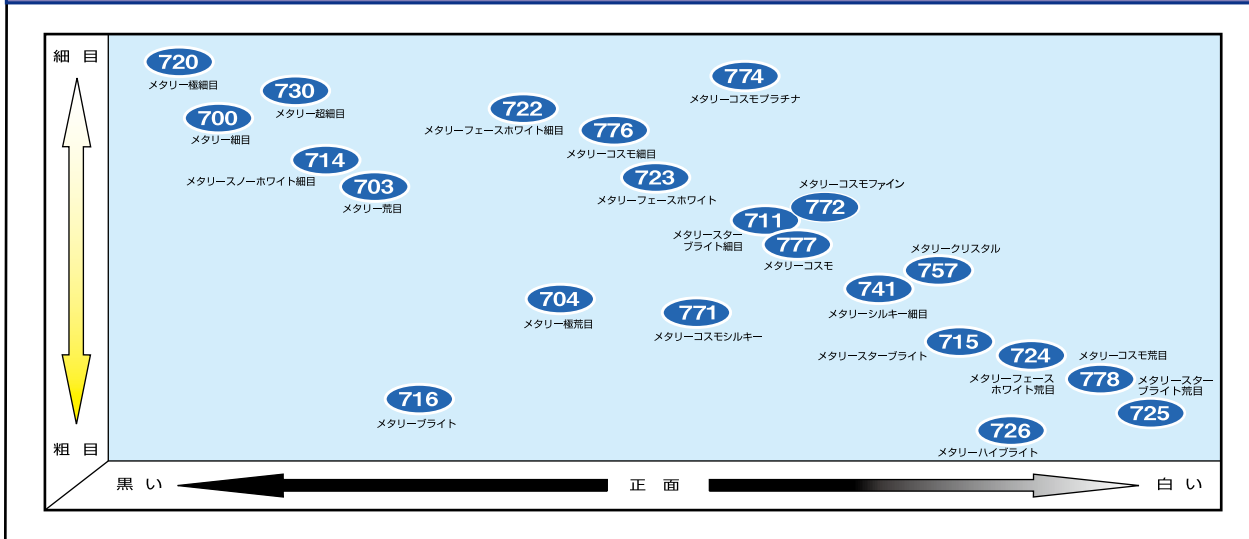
細 目

粗 目

720
メタリー極細目

730
メタリー超細目

700
メタリー細目

714
メタリースノーホワイト細目

703
メタリー荒目

722
メタリーフェースホワイト細目

774
メタリーコスモプラチナ

776
メタリーコスモ細目

723
メタリーフェースホワイト

メタリーコスモファイン
772

711
メタリースターブライト細目

777
メタリーコスモ

メタリークリスタル
757

741
メタリーシルキー細目

704
メタリー極荒目

771
メタリーコスモシルキー

715
メタリースターブライト

724
メタリーフェースホワイト荒目

メタリーコスモ荒目
778

メタリースターブライト荒目
725

716
メタリーブライト

726
メタリーハイブライト

黒 い

正 面

白 い